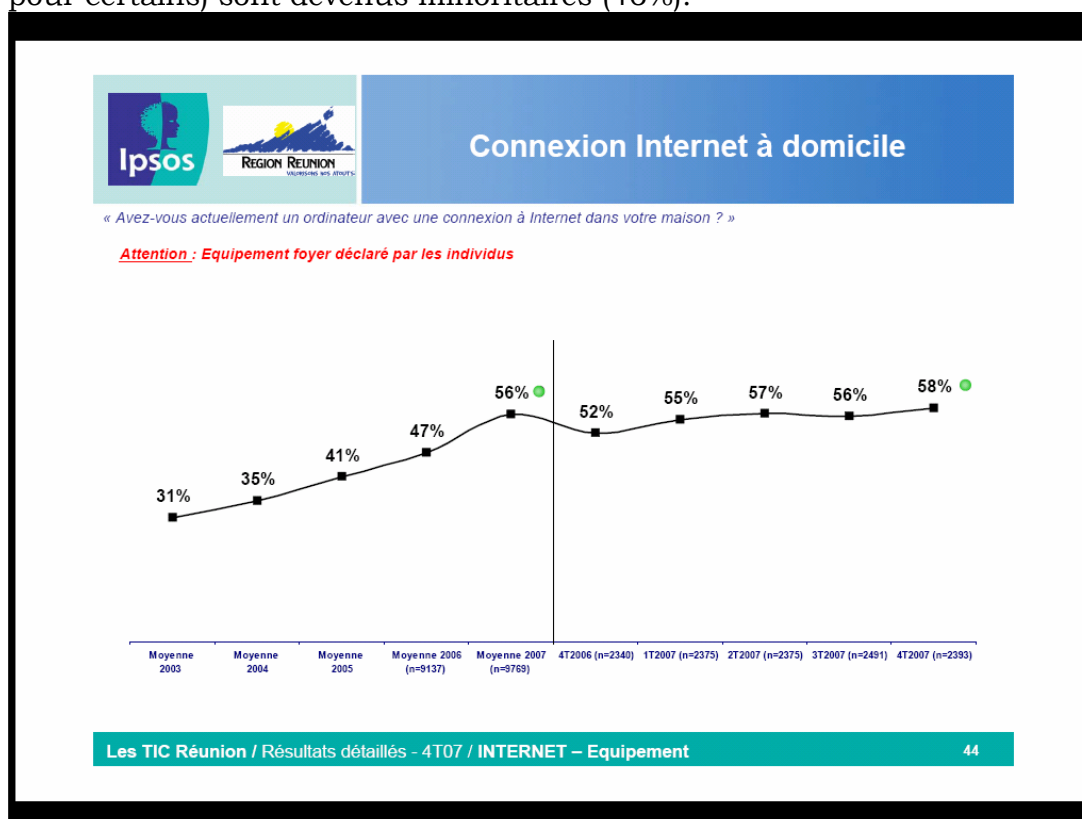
pour certains) sont devenus minoritaires (46%).

Ipsos

REGION REUNION
VALORISONS NOS ATOUTS

Connexion Internet à domicile

« Avez-vous actuellement un ordinateur avec une connexion à Internet dans votre maison ? »

Attention : Equipement foyer déclaré par les individus

31%
35%
41%
47%
56%
52%
55%
57%
56%
58%

Moyenne 2003
Moyenne 2004
Moyenne 2005
Moyenne 2006 (n=9137)
Moyenne 2007 (n=9769)
4T2006 (n=2340)
1T2007 (n=2375)
2T2007 (n=2375)
3T2007 (n=2491)
4T2007 (n=2393)

Les TIC Réunion / Résultats détaillés - 4T07 / INTERNET – Equipement
44